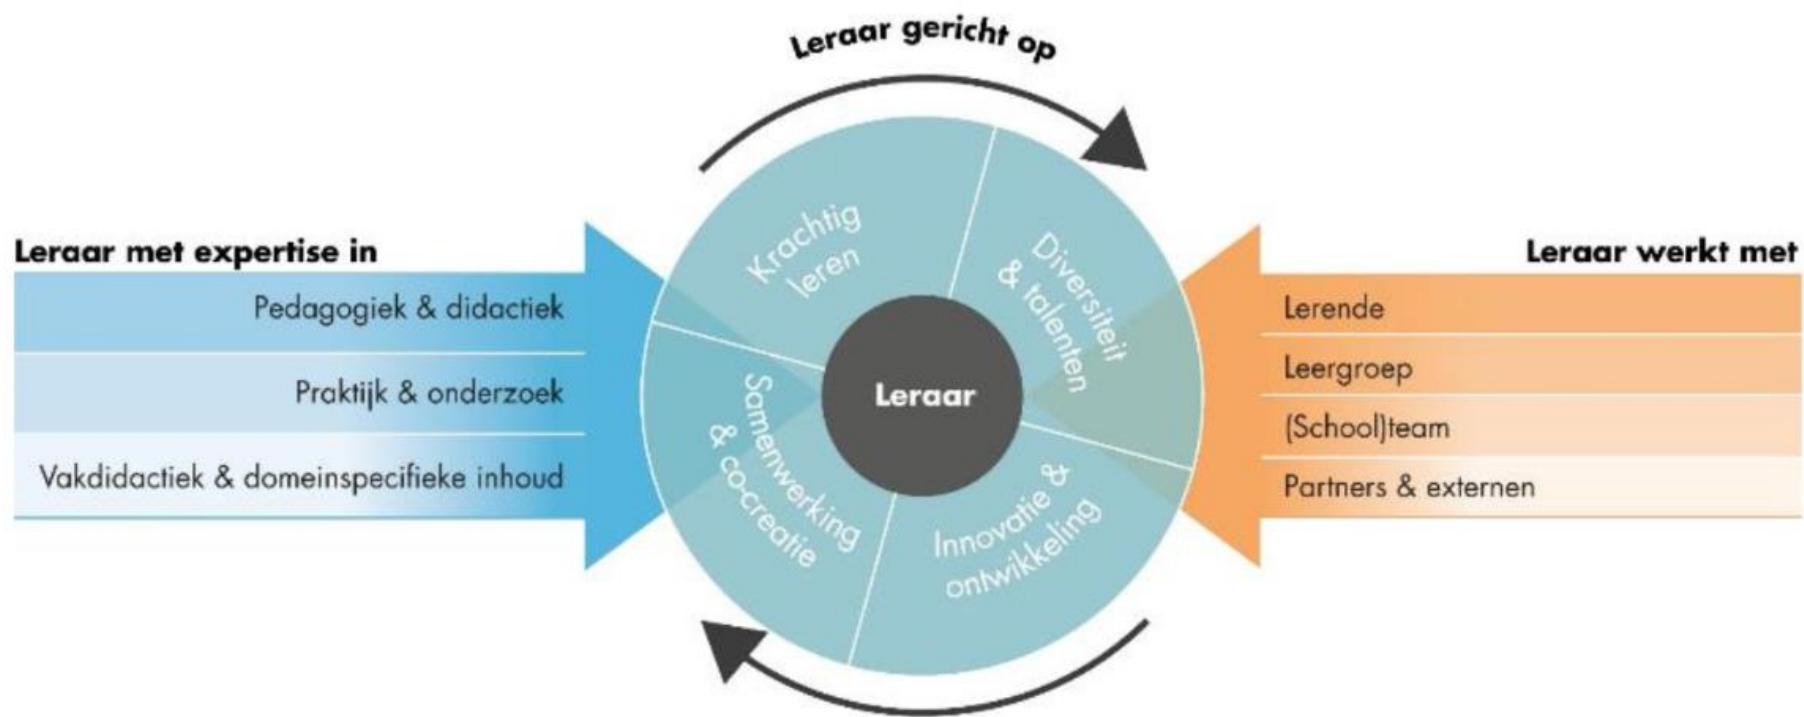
Leraar gericht op

Leraar met expertise in

Pedagogiek & didactiek

Praktijk & onderzoek

Vakdidactiek & domeinspecifieke inhoud

Krachtig leren

Diversiteit & talenten

Leraar

Samenwerking & co-creatie

Innovatie & ontwikkeling

Leraar werkt met

Lerende

Leergroep

(School)team

Partners & externen